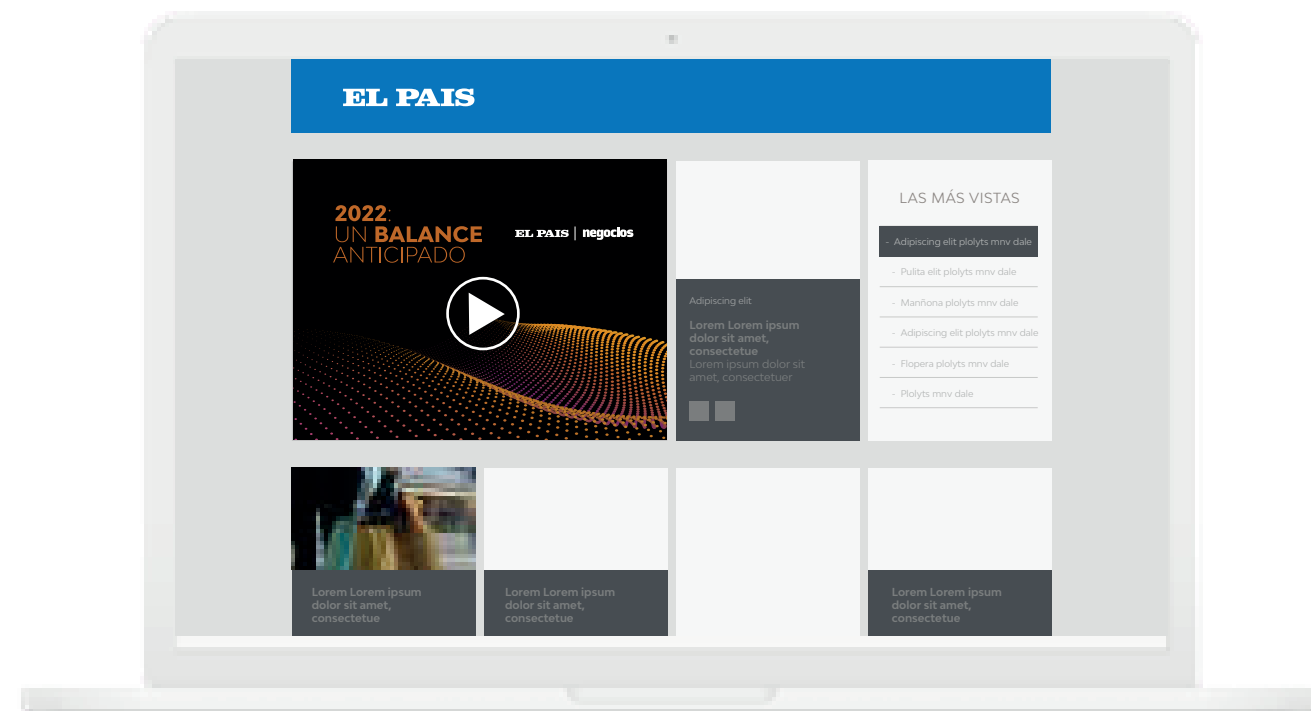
EL PAIS

2022:
UN BALANCE
ANTICIPADO

EL PAIS | negocios

Adipiscing elit

Lorem Lorem ipsum dolor sit amet, consectetue
Lorem ipsum dolor sit amet, consectetuer

LAS MÁS VISTAS

- Adipiscing elit plolyts mnv dale
- Pulita elit plolyts mnv dale
- Manñona plolyts mnv dale
- Adipiscing elit plolyts mnv dale
- Flopera plolyts mnv dale
- Plolyts mnv dale

Lorem Lorem ipsum dolor sit amet, consectetue

Lorem Lorem ipsum dolor sit amet, consectetue

Lorem Lorem ipsum dolor sit amet, consectetue